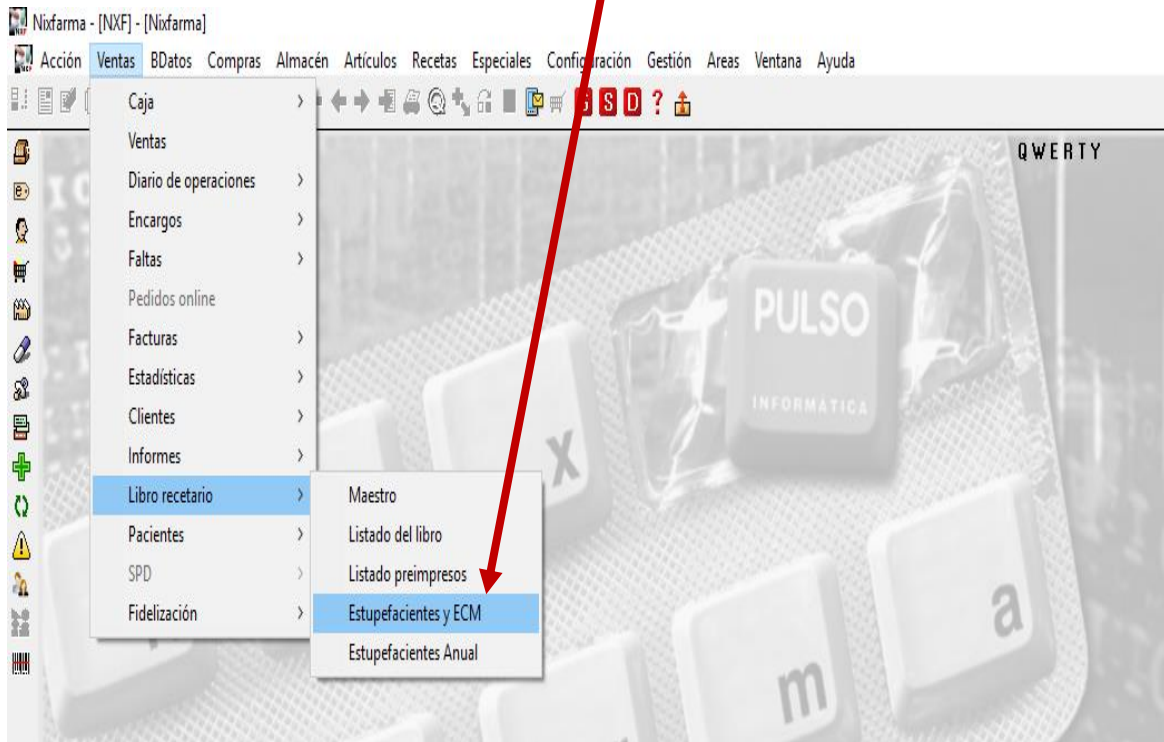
Nixfarma - [NXF] - [Nixfarma]

Acción Ventas BDatos Compras Almacén Artículos Recetas Especiales Configuración Gestión Areas Ventana Ayuda

Caja
Ventas
Diario de operaciones
Encargos
Faltas
Pedidos online
Facturas
Estadísticas
Clientes
Informes
Libro recetario
Pacientes
SPD
Fidelización

Maestro
Listado del libro
Listado preimpresos
Estupefacientes y ECM
Estupefacientes Anual

QWERTY

PULSO
INFORMATICA

x
a
m